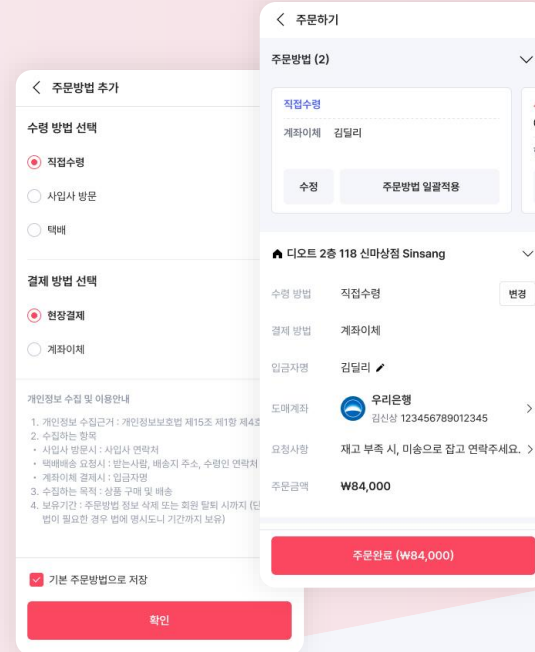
〈 주문방법 추가

수령 방법 선택

직접수령

사업사 방문

택배

결제 방법 선택

현장결제

계좌이체

개인정보 수집 및 이용안내

1. 개인정보 수집근거 : 개인정보보호법 제15조 제1항 제4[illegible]
2. 수집하는 항목
• 사입사 방문시 : 사입사 연락처
• 택배배송 요청시 : 받는사람, 배송지 주소, 수령인 연락처
• 계좌이체 결제시 : 입금자명
3. 수집하는 목적 : 상품 구매 및 배송
4. 보유기간 : 주문방법 정보 삭제 또는 회원 탈퇴 시까지 (단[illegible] 법이 필요한 경우 법에 명시도니 기간까지 보유)

기본 주문방법으로 저장

확인

〈 주문하기

주문방법 (2)

직접수령

계좌이체 김딜리

수정

주문방법 일괄적용

디오트 2층 118 신마상점 Sinsang

수령 방법 직접수령 변경

결제 방법 계좌이체

입금자명 김딜리

도매계좌 우리은행 김신상 123456789012345

요청사항 재고 부족 시, 미송으로 잡고 연락주세요.

주문금액 ₩84,000

주문완료 (₩84,000)